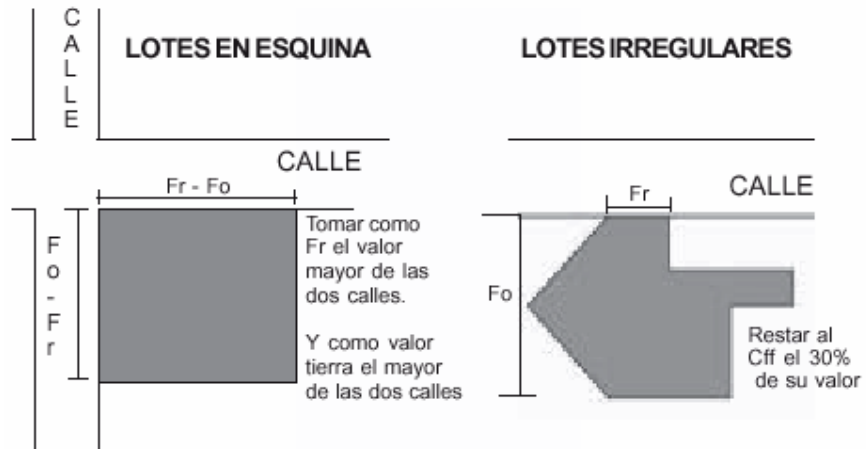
CALLE

LOTES EN ESQUINA

LOTES IRREGULARES

CALLE

Fr - Fo

Fo - Fr

Tomar como Fr el valor mayor de las dos calles.

Y como valor tierra el mayor de las dos calles

CALLE

Fr

Fo

Restar al Cff el 30% de su valor